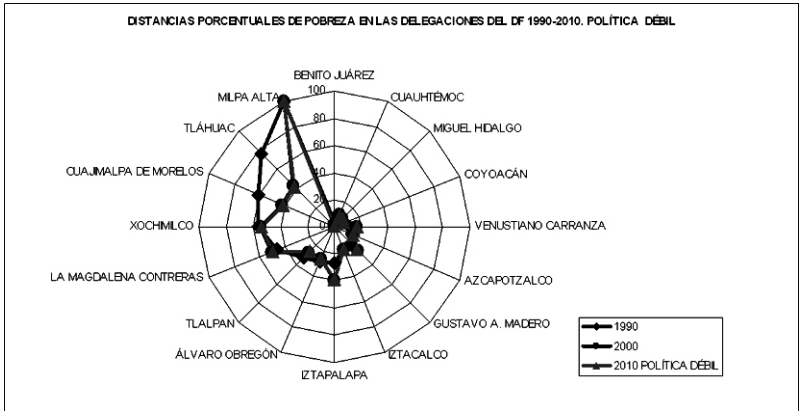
DISTANCIAS PORCENTUALES DE POBREZA EN LAS DELEGACIONES DEL DF 1990-2010. POLÍTICA DÉBIL

BENITO JUÁREZ
CUAUHTÉMOC
MIGUEL HIDALGO
COYOACÁN
VENUSTIANO CARRANZA
AZCAPOTZALCO
GUSTAVO A. MADERO
IZTACALCO
IZTAPALAPA
ÁLVARO OBREGÓN
TLALPAN
LA MAGDALENA CONTRERAS
XOCHIMILCO
CUAJIMALPA DE MORELOS
TLÁHUAC
MILPA ALTA

100
80
60
40
20
0

1990
2000
2010 POLÍTICA DÉBIL